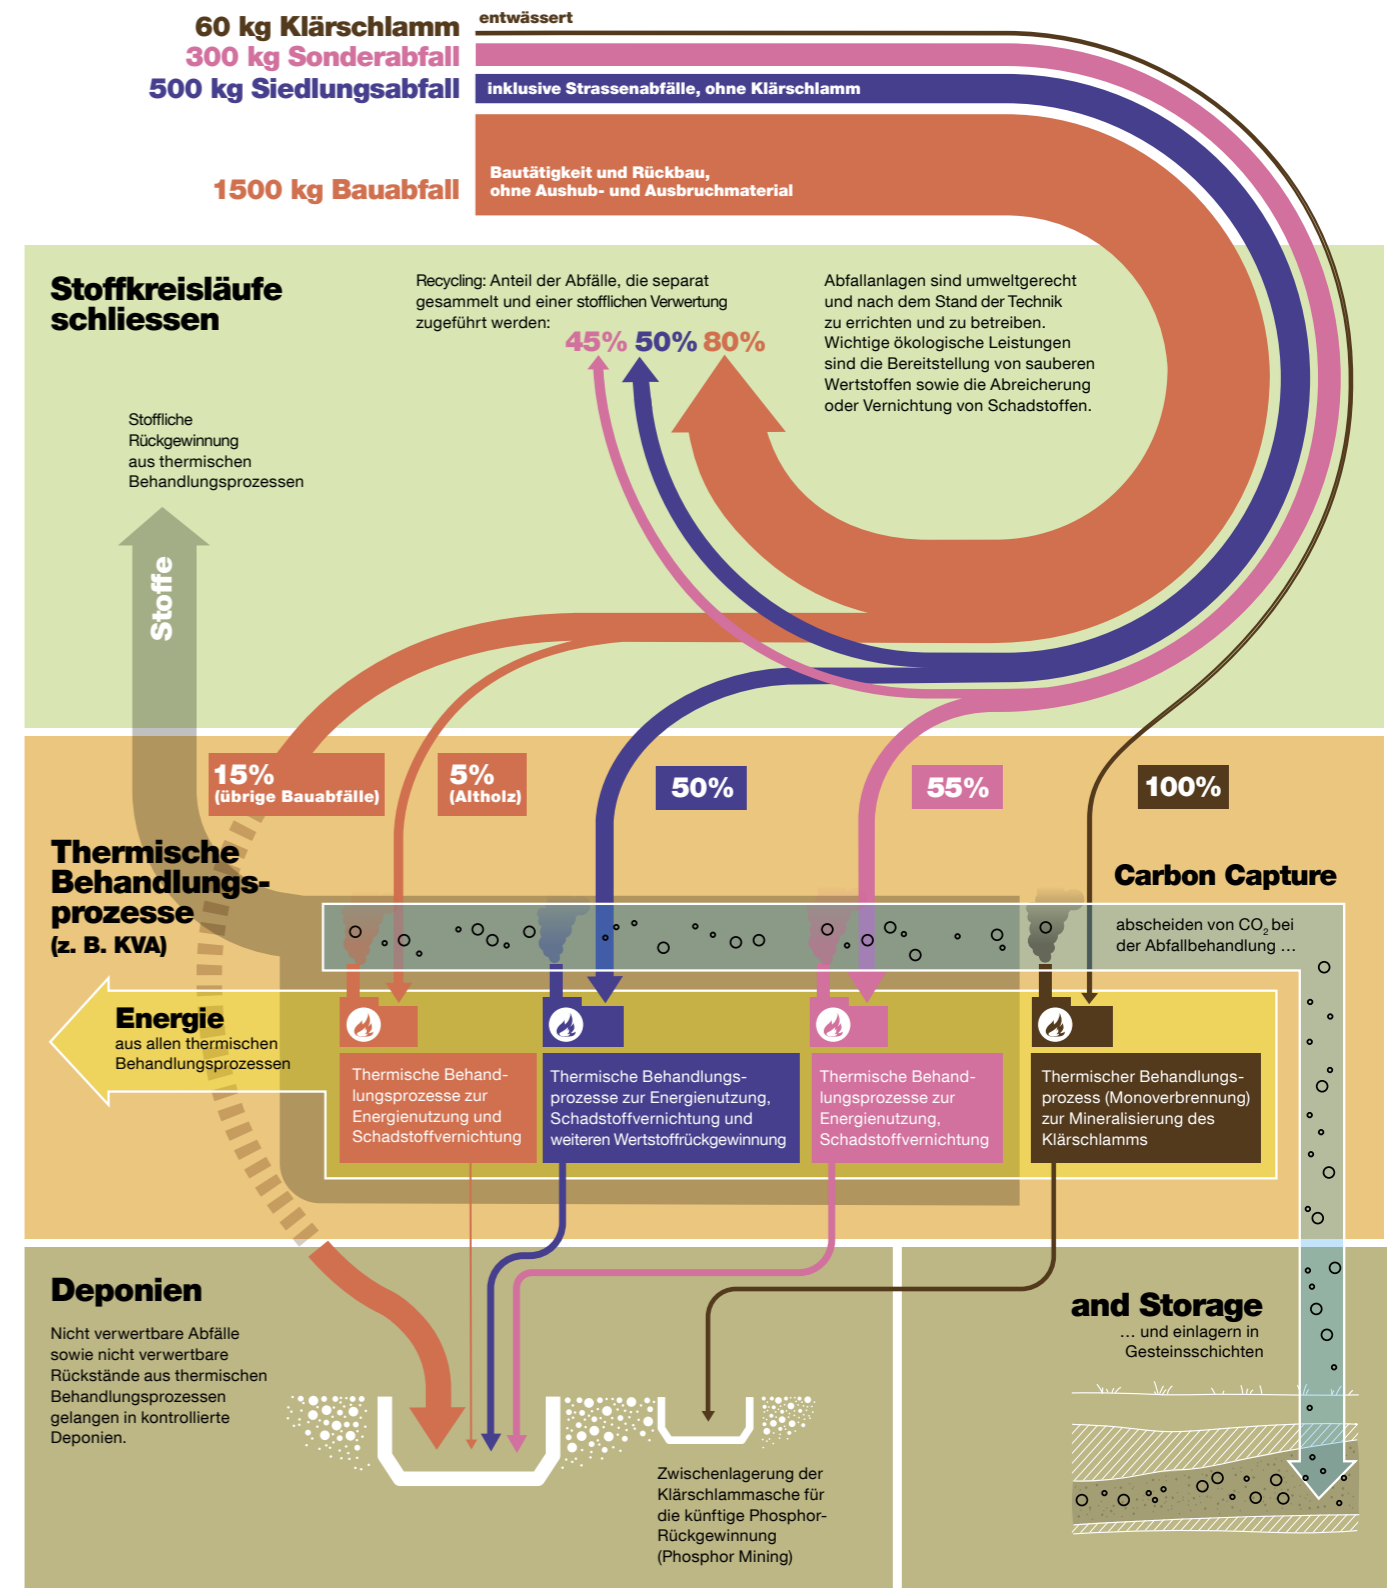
60 kg Klärschlamm entwässert
300 kg Sonderabfall
500 kg Siedlungsabfall inklusive Strassenabfälle, ohne Klärschlamm

1500 kg Bauabfall Bautätigkeit und Rückbau, ohne Aushub- und Ausbruchmaterial

Stoffkreisläufe schliessen

Recycling: Anteil der Abfälle, die separat gesammelt und einer stofflichen Verwertung zugeführt werden:

45% 50% 80%

Abfallanlagen sind umweltgerecht und nach dem Stand der Technik zu errichten und zu betreiben. Wichtige ökologische Leistungen sind die Bereitstellung von sauberen Wertstoffen sowie die Abreicherung oder Vernichtung von Schadstoffen.

Stoffliche Rückgewinnung aus thermischen Behandlungsprozessen

Stoffe

15% (übrige Bauabfälle)

5% (Altholz)

50%

55%

100%

Thermische Behandlungsprozesse (z. B. KVA)

Carbon Capture

abscheiden von $CO_2$ bei der Abfallbehandlung …

Energie aus allen thermischen Behandlungsprozessen

Thermische Behandlungsprozesse zur Energienutzung und Schadstoffvernichtung

Thermische Behandlungsprozesse zur Energienutzung, Schadstoffvernichtung und weiteren Wertstoffrückgewinnung

Thermische Behandlungsprozesse zur Energienutzung, Schadstoffvernichtung

Thermischer Behandlungsprozess (Monoverbrennung) zur Mineralisierung des Klärschlamms

Deponien

Nicht verwertbare Abfälle sowie nicht verwertbare Rückstände aus thermischen Behandlungsprozessen gelangen in kontrollierte Deponien.

Zwischenlagerung der Klärschlammasche für die künftige Phosphor-Rückgewinnung (Phosphor Mining)

and Storage

… und einlagern in Gesteinsschichten